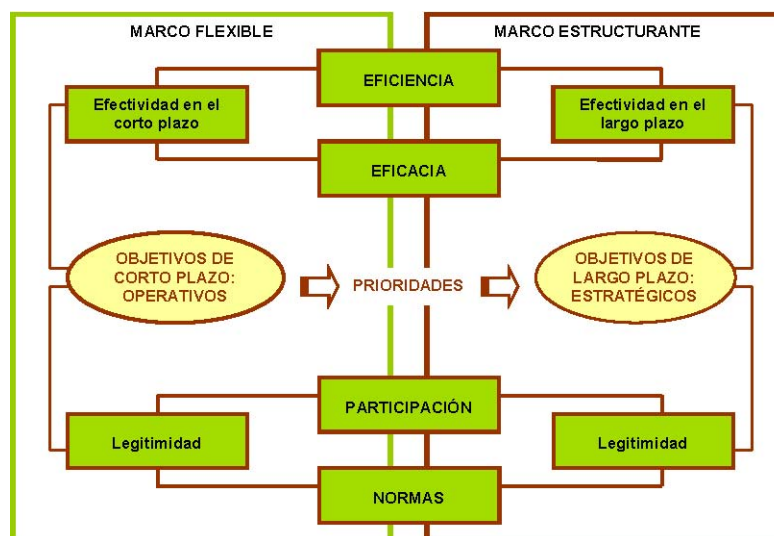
MARCO FLEXIBLE

MARCO ESTRUCTURANTE

EFICIENCIA

Efectividad en el corto plazo

Efectividad en el largo plazo

EFICACIA

OBJETIVOS DE CORTO PLAZO: OPERATIVOS

PRIORIDADES

OBJETIVOS DE LARGO PLAZO: ESTRATÉGICOS

PARTICIPACIÓN

Legitimidad

Legitimidad

NORMAS